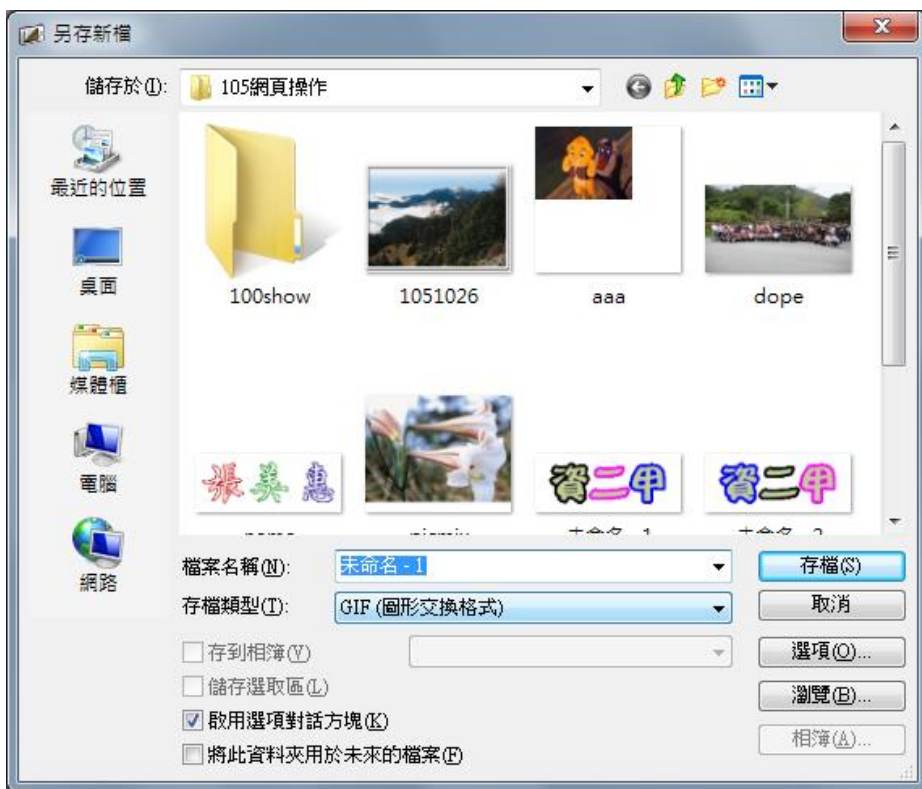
另存新檔

儲存於(I): 105網頁操作

最近的位置
桌面
媒體櫃
電腦
網路

100show
1051026
aaa
dope

張美惠
資二甲
資二甲

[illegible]
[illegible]
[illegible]
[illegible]

檔案名稱(N): 未命名 - 1
存檔類型(T): GIF (圖形交換格式)

存檔(S)
取消

存到相簿(Y)
儲存選取區(L)
啟用選項對話方塊(K)
將此資料夾用於未來的檔案(F)

選項(O)...
瀏覽(B)...
相簿(A)...